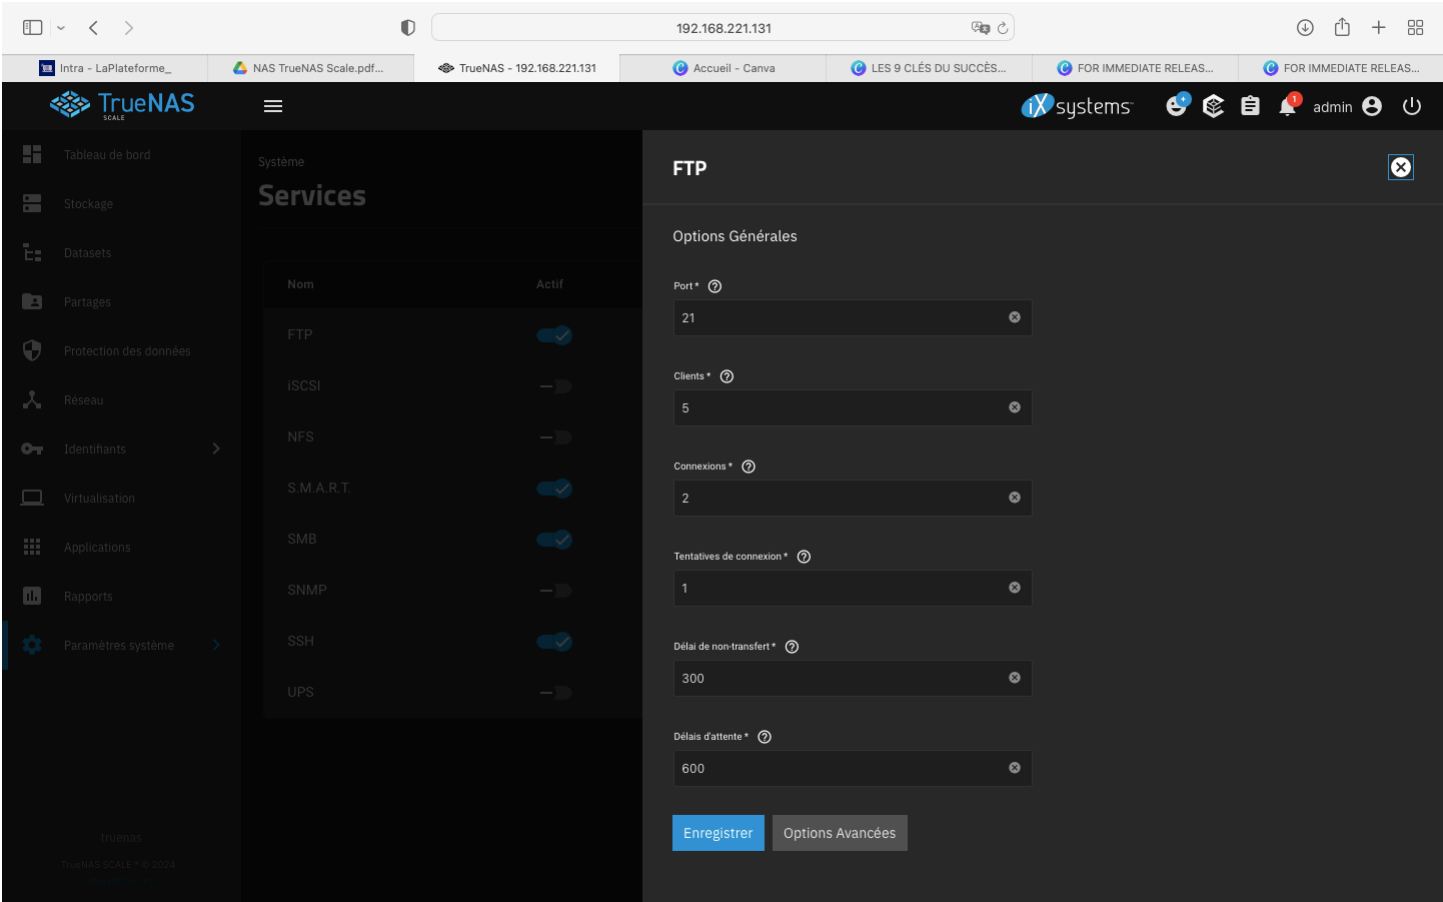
192.168.221.131

Intra - LaPlateforme_
NAS TrueNAS Scale.pdf...
TrueNAS - 192.168.221.131
Accueil - Canva
LES 9 CLÉS DU SUCCÈS...
FOR IMMEDIATE RELEAS...
FOR IMMEDIATE RELEAS...

TrueNAS SCALE

iXsystems

1

admin

Tableau de bord
Stockage
Datasets
Partages
Protection des données
Réseau
Identifiants
Virtualisation
Applications
Rapports
Paramètres système

truenas
TrueNAS SCALE ® © 2024

Système
Services

| Nom | Actif |
|---|---|
| FTP | |
| iSCSI | |
| NFS | |
| S.M.A.R.T. | |
| SMB | |
| SNMP | |
| SSH | |
| UPS | |

FTP

Options Générales

Port *
21

Clients *
5

Connexions *
2

Tentatives de connexion *
1

Délai de non-transfert *
300

Délais d'attente *
600

Enregistrer
Options Avancées